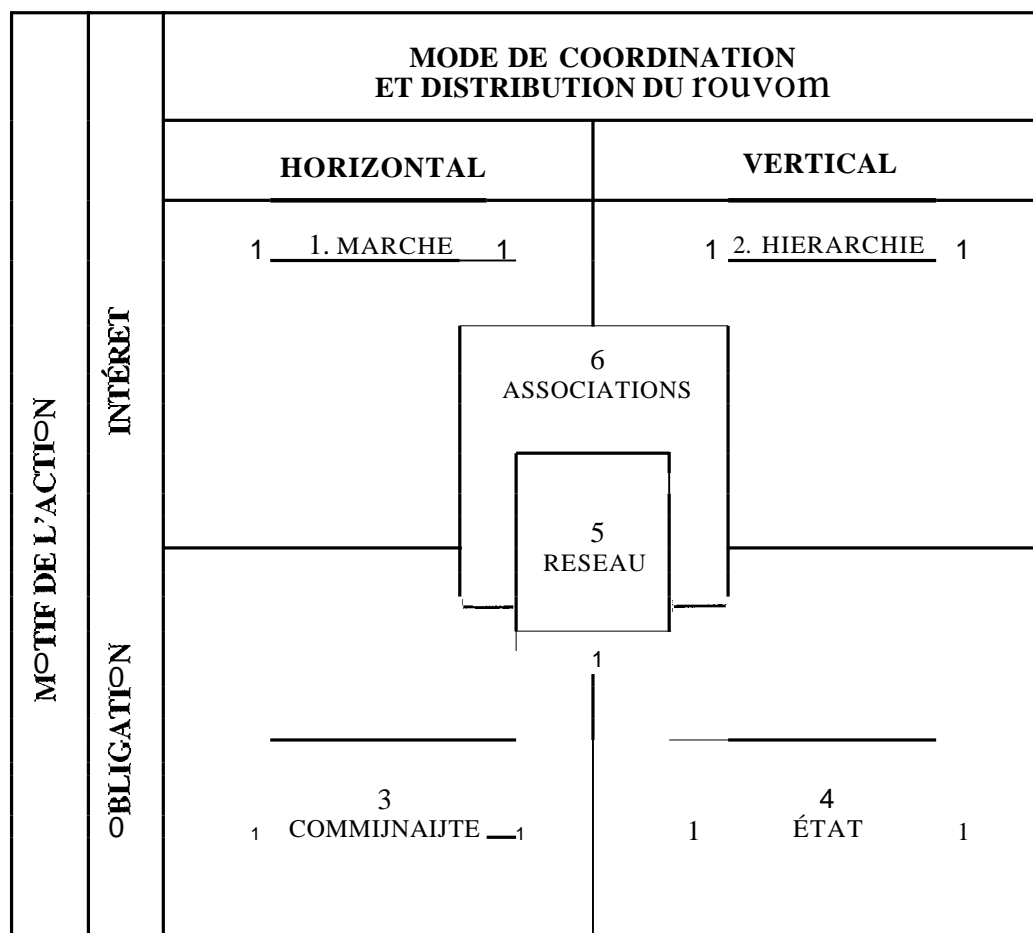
MODE DE COORDINATION
ET DISTRIBUTION DU rouvom

HORIZONTAL

VERTICAL

MOTIF DE L'ACTION

INTÉRET

OBLIGATION

1 1. MARCHE 1

1 2. HIERARCHIE 1

6
ASSOCIATIONS

5
RESEAU

1

3
1 COMMIJNAIJTE 1

4
1 ÉTAT 1